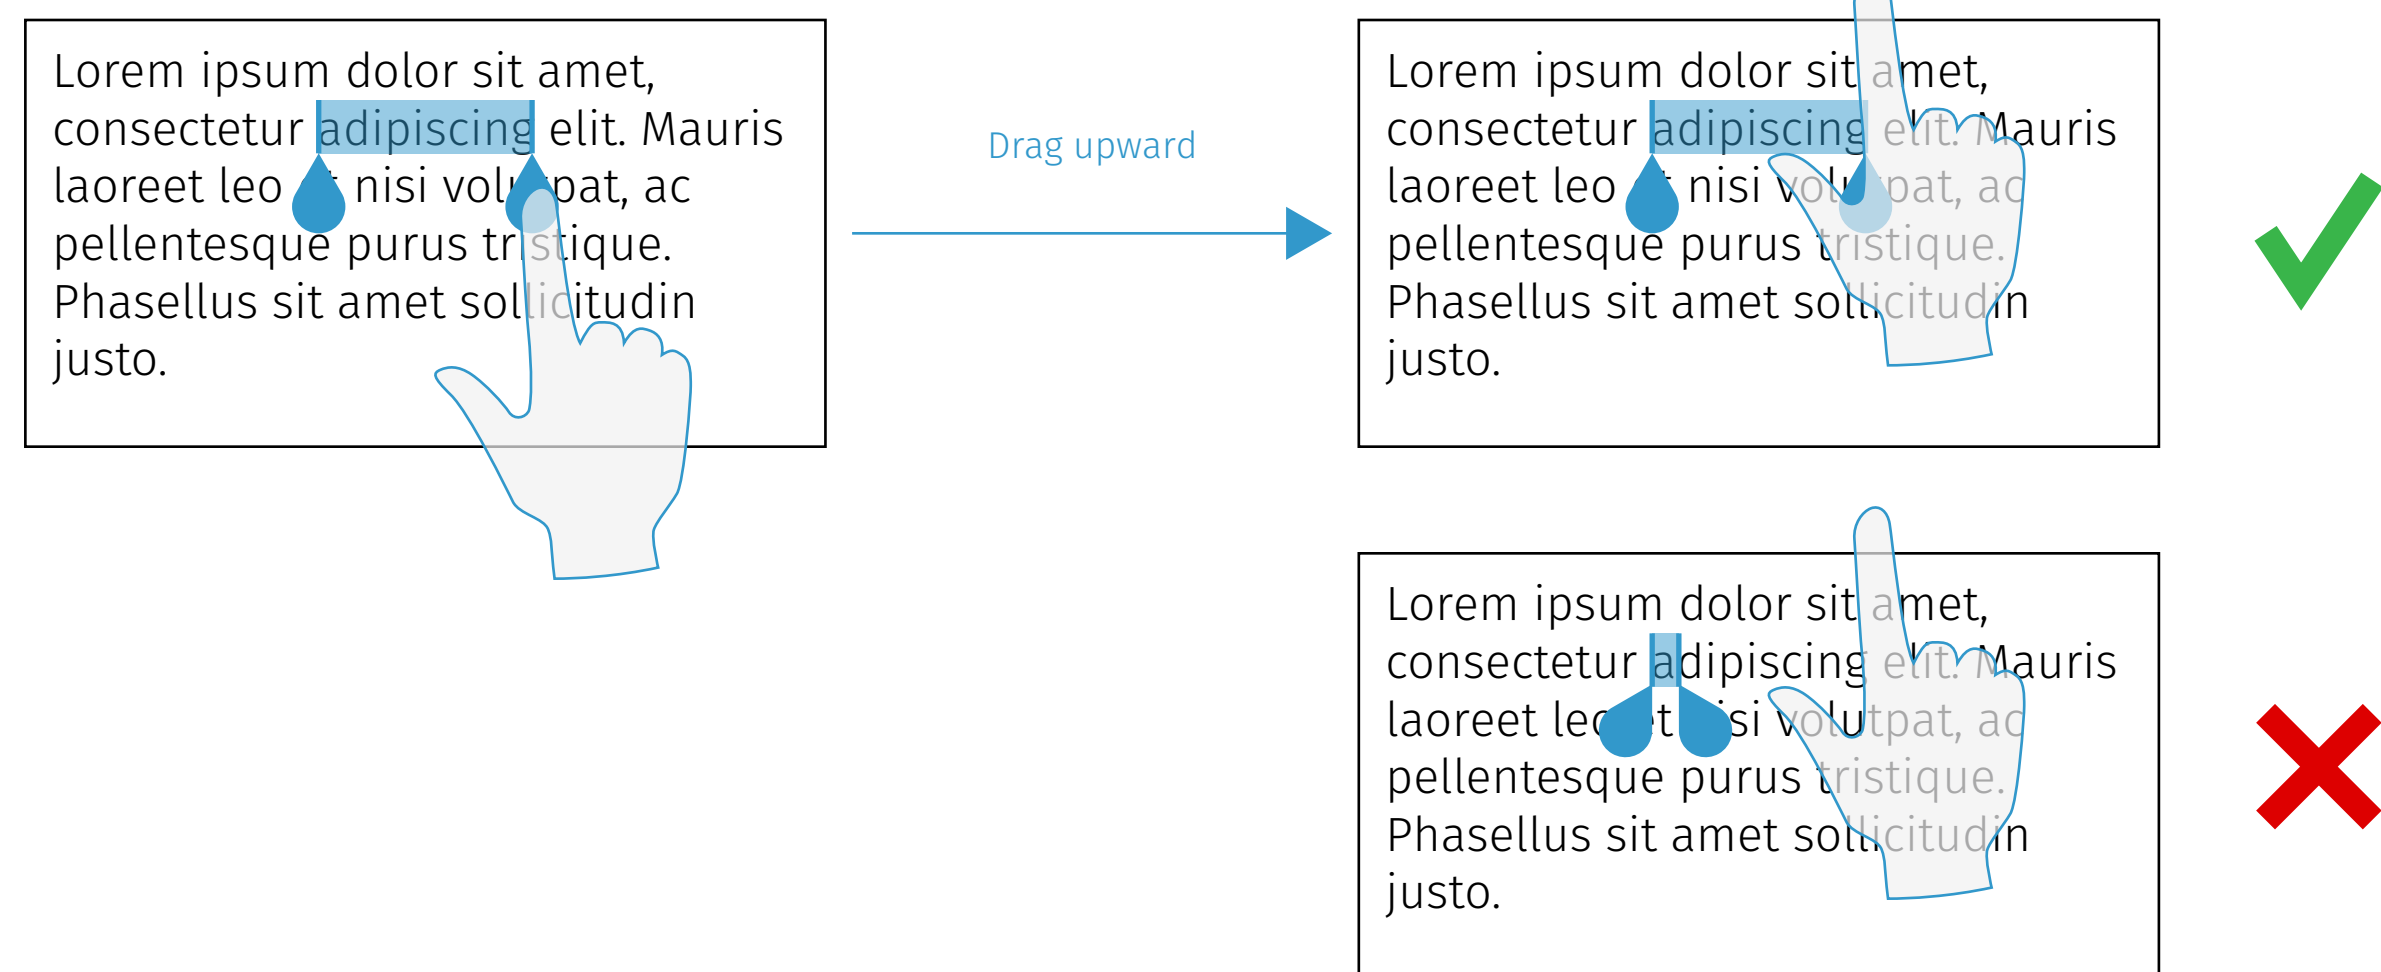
Lorem ipsum dolor sit amet, consectetur adipiscing elit. Mauris laoreet leo at nisi volutpat, ac pellentesque purus tristique. Phasellus sit amet sollicitudin justo.

Drag upward

Lorem ipsum dolor sit amet, consectetur adipiscing elit. Mauris laoreet leo at nisi volutpat, ac pellentesque purus tristique. Phasellus sit amet sollicitudin justo.

Lorem ipsum dolor sit amet, consectetur adipiscing elit. Mauris laoreet leo at nisi volutpat, ac pellentesque purus tristique. Phasellus sit amet sollicitudin justo.